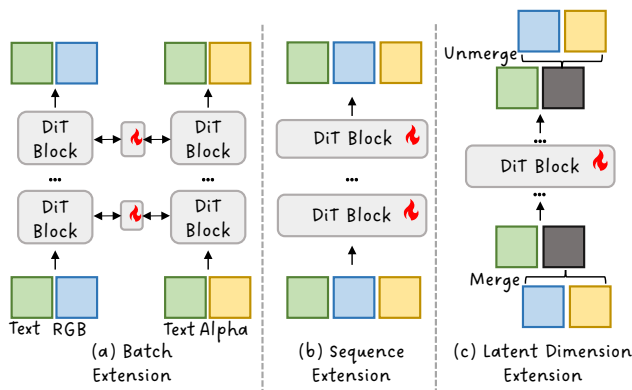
DiT Block

...

DiT Block

DiT Block

...

DiT Block

Text RGB

Text Alpha

(a) Batch Extension

DiT Block

...

DiT Block

(b) Sequence Extension

Unmerge

...

DiT Block

...

Merge

(c) Latent Dimension Extension